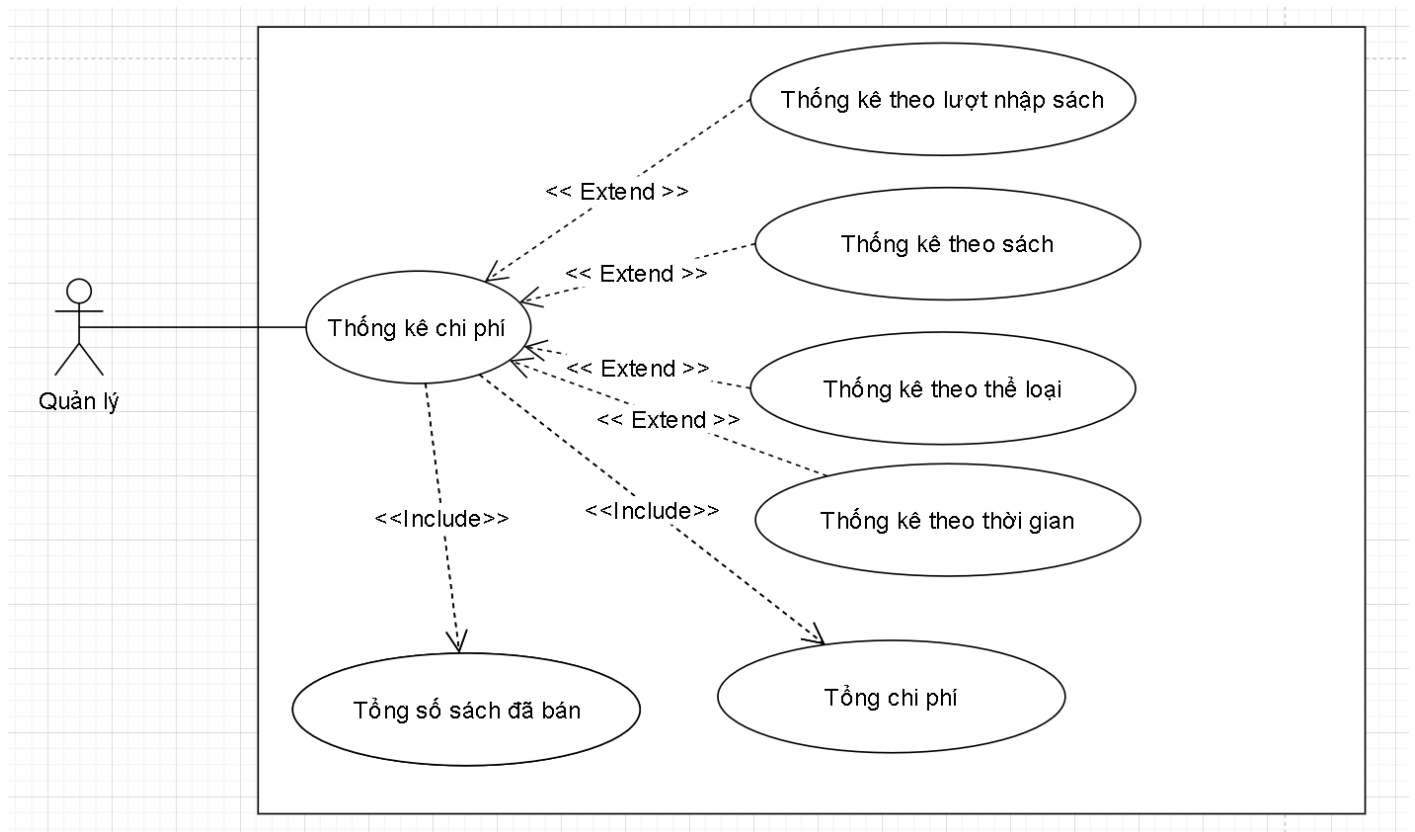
Thống kê theo lượt nhập sách

<< Extend >>

Thống kê theo sách

<< Extend >>

Quản lý

Thống kê chi phí

<< Extend >>

Thống kê theo thể loại

<< Extend >>

Thống kê theo thời gian

<<Include>>

<<Include>>

Tổng số sách đã bán

Tổng chi phí